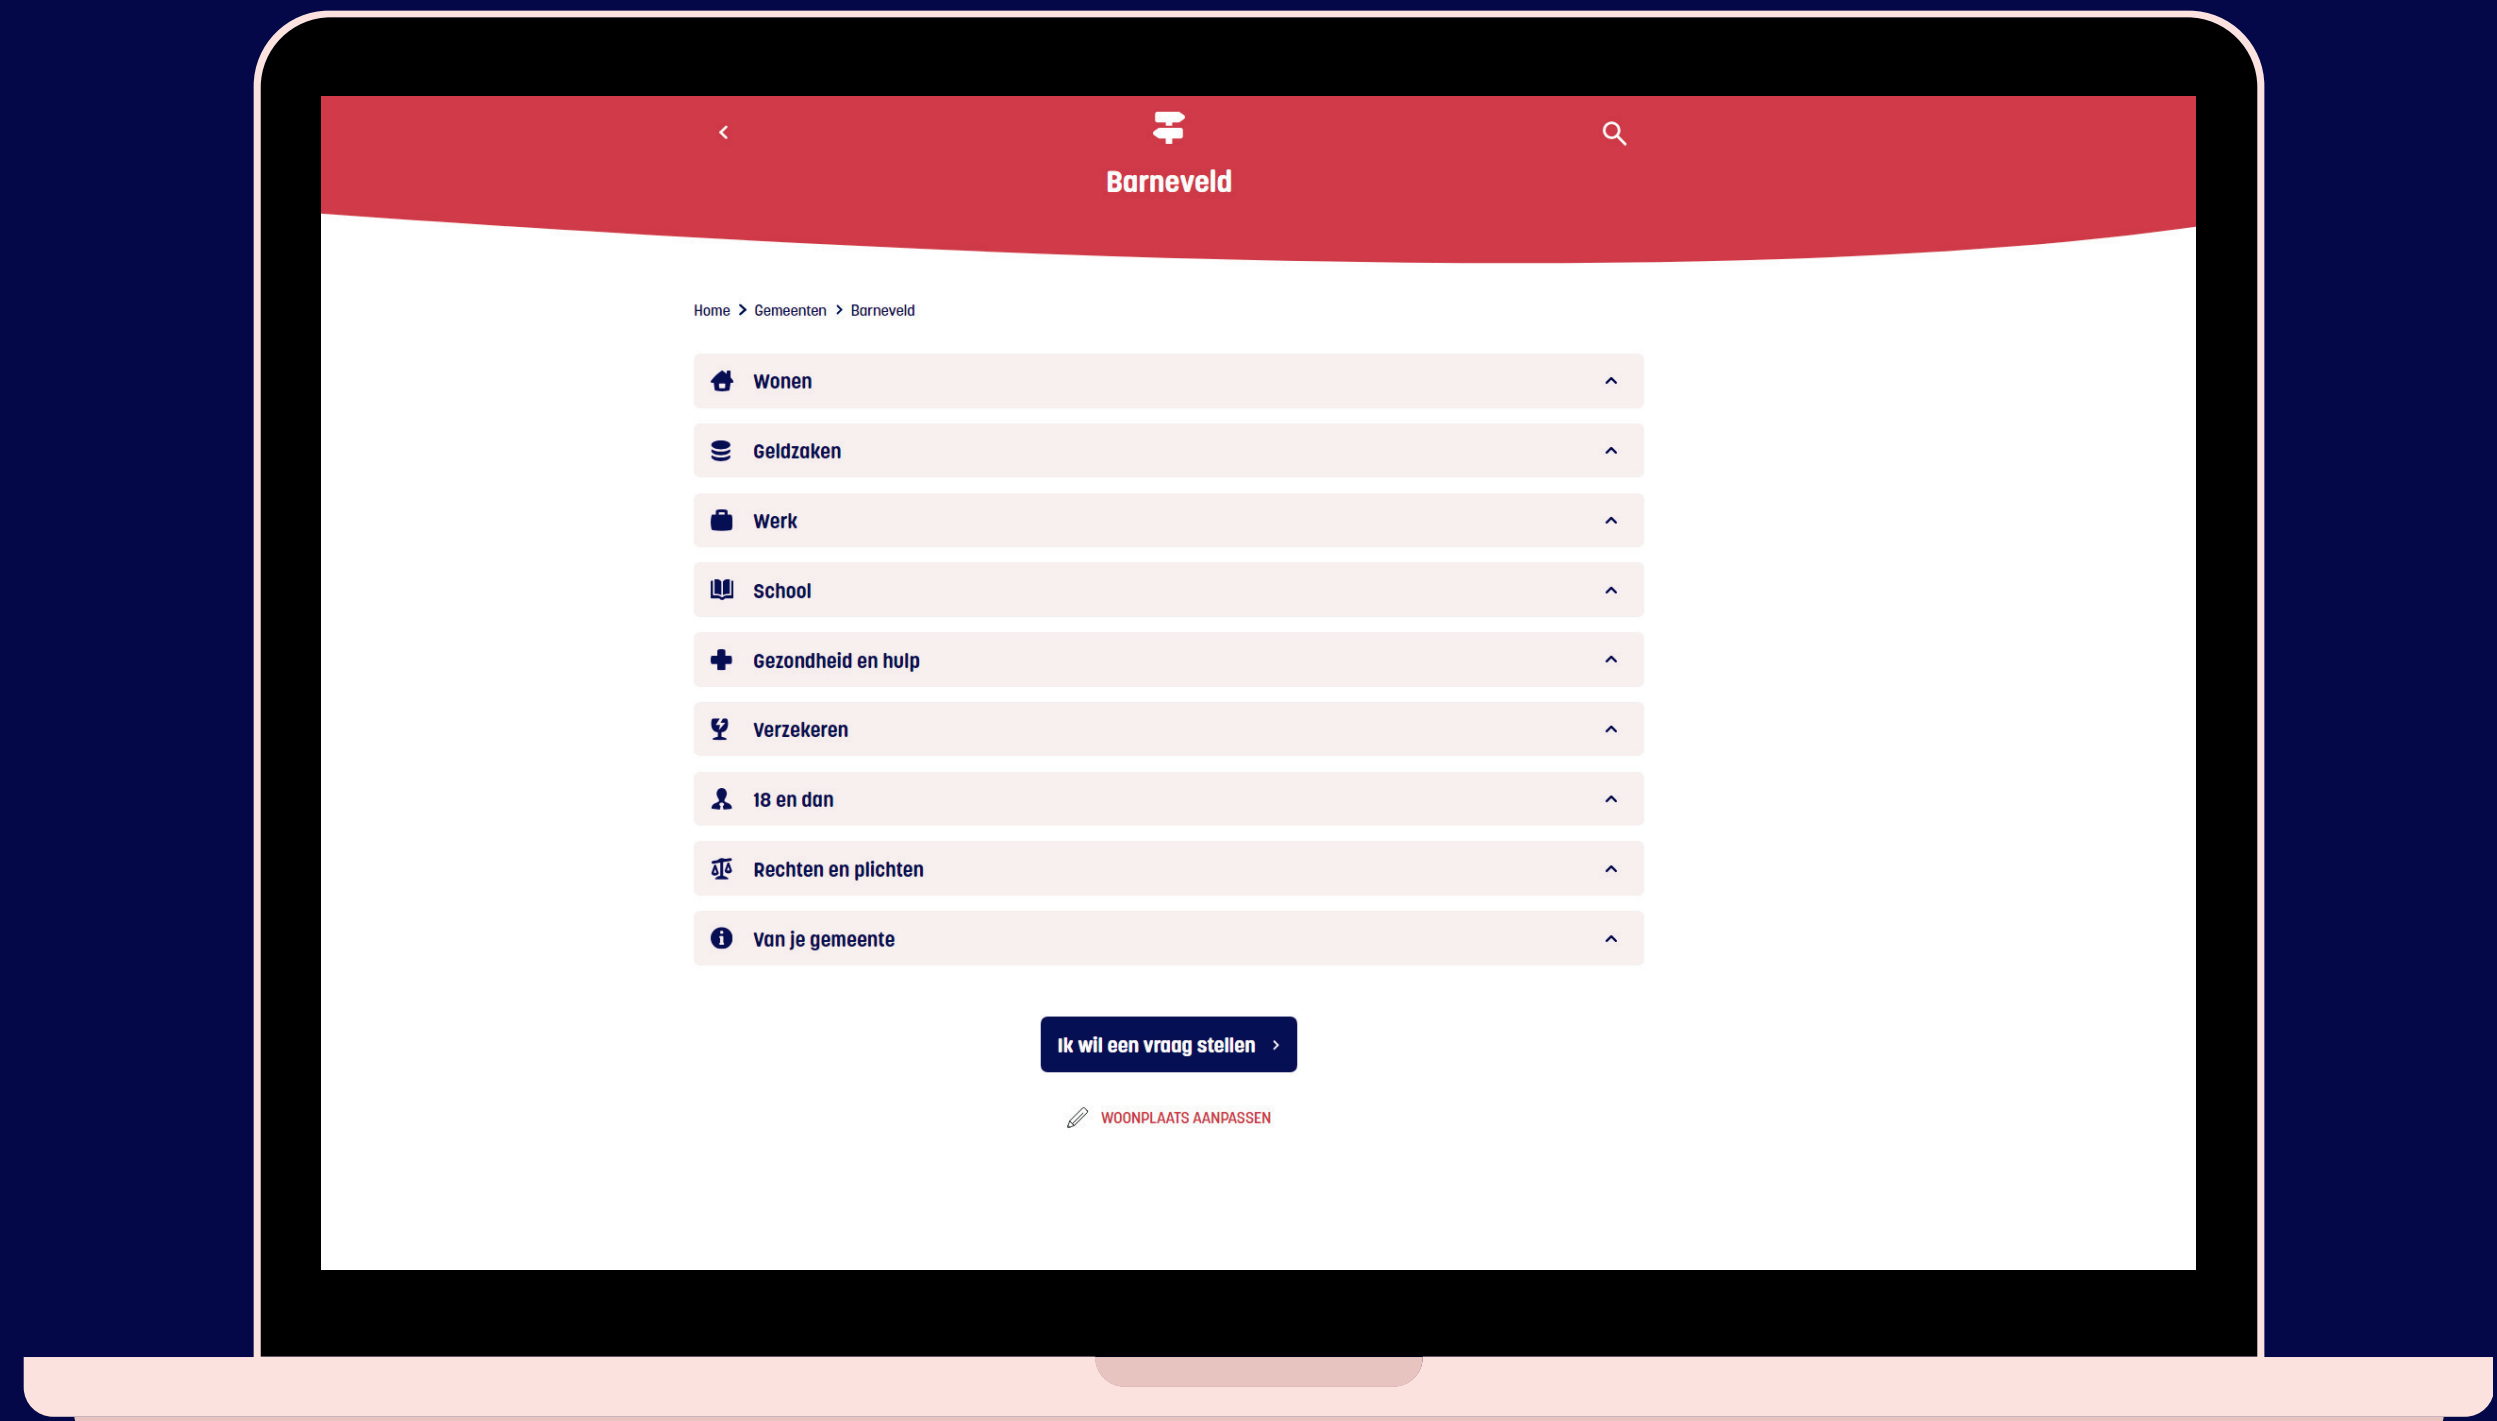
Barneveld

Home > Gemeenten > Barneveld

Wonen

Geldzaken

Werk

School

Gezondheid en hulp

Verzekeren

18 en dan

Rechten en plichten

Van je gemeente

Ik wil een vraag stellen >

WOONPLAATS AANPASSEN